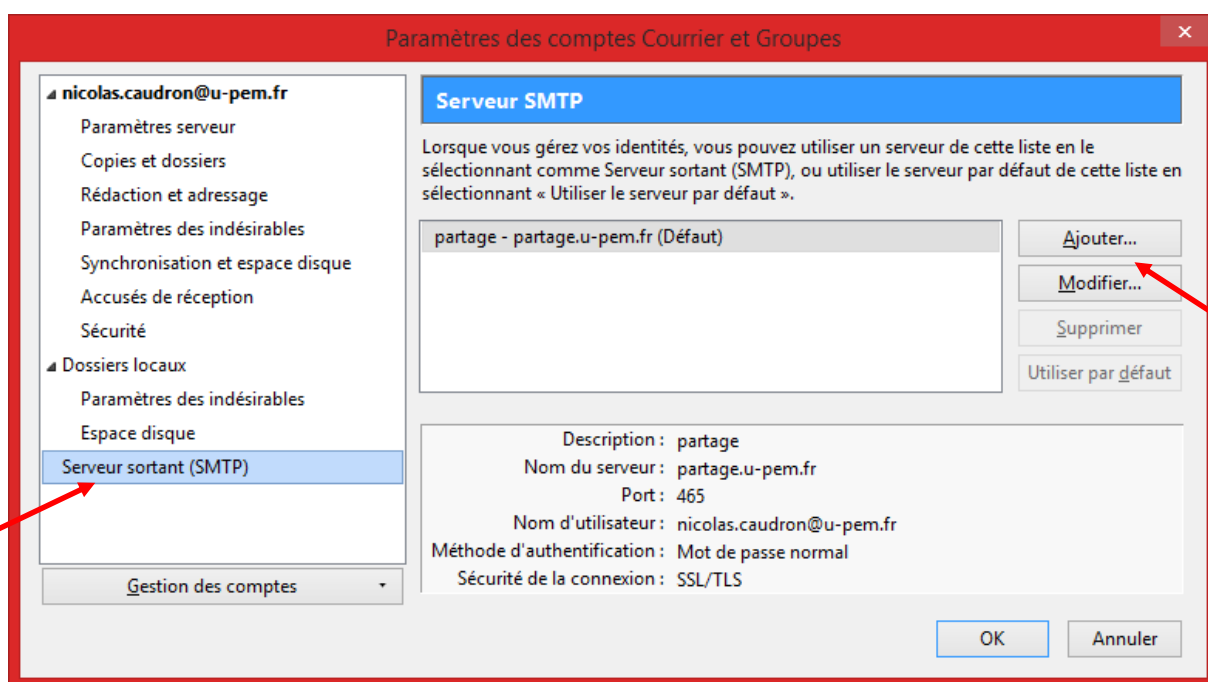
Paramètres des comptes Courrier et Groupes

✕

nicolas.caudron@u-pem.fr
Paramètres serveur
Copies et dossiers
Rédaction et adressage
Paramètres des indésirables
Synchronisation et espace disque
Accusés de réception
Sécurité
Dossiers locaux
Paramètres des indésirables
Espace disque
Serveur sortant (SMTP)

Gestion des comptes

Serveur SMTP

Lorsque vous gérez vos identités, vous pouvez utiliser un serveur de cette liste en le sélectionnant comme Serveur sortant (SMTP), ou utiliser le serveur par défaut de cette liste en sélectionnant « Utiliser le serveur par défaut ».

partage - partage.u-pem.fr (Défaut)

Ajouter...
Modifier...
Supprimer
Utiliser par défaut

Description : partage
Nom du serveur : partage.u-pem.fr
Port : 465
Nom d'utilisateur : nicolas.caudron@u-pem.fr
Méthode d'authentification : Mot de passe normal
Sécurité de la connexion : SSL/TLS

OK
Annuler